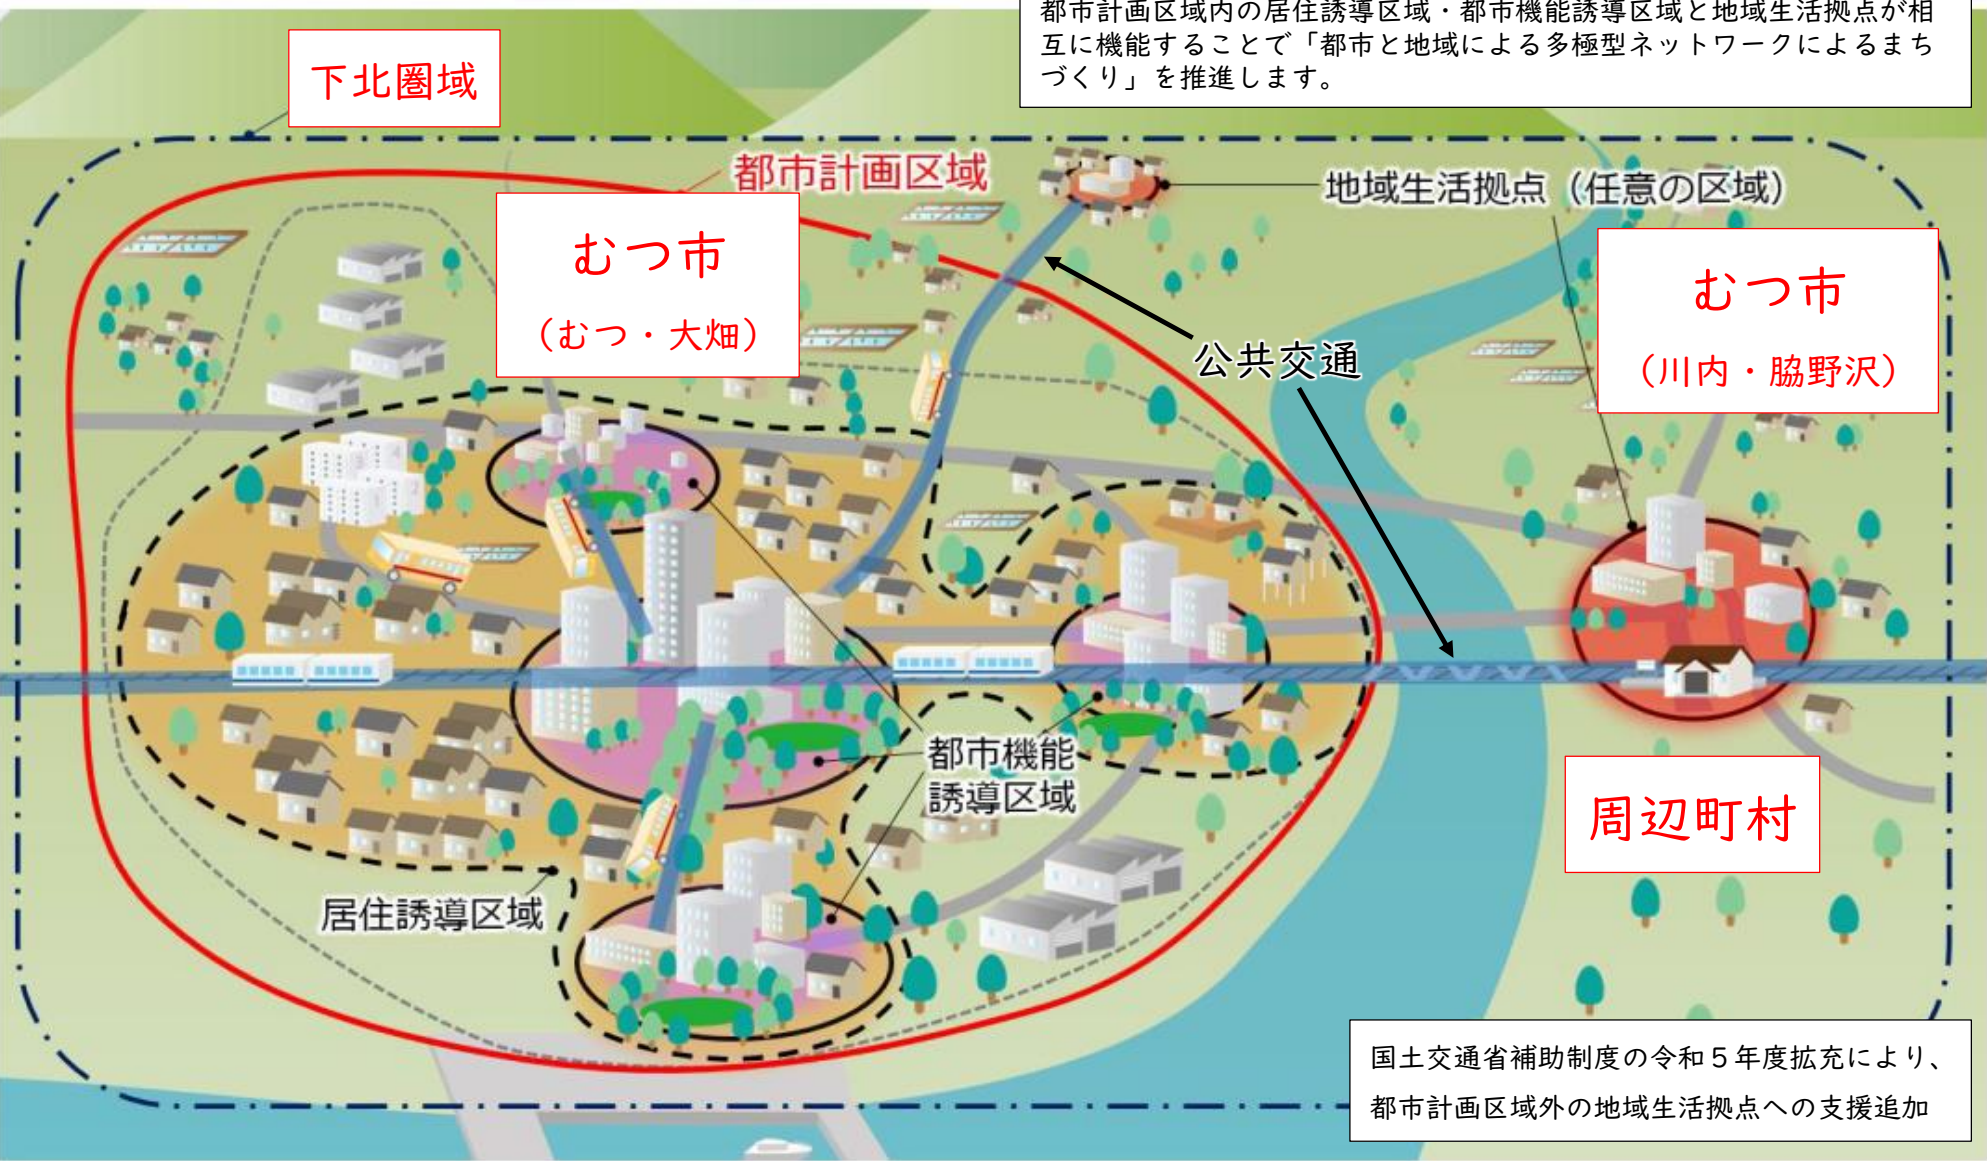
都市計画区域内の居住誘導区域・都市機能誘導区域と地域生活拠点が相互に機能することで「都市と地域による多極型ネットワークによるまちづくり」を推進します。

下北圏域

都市計画区域

むつ市
（むつ・大畑）

地域生活拠点（任意の区域）

むつ市
（川内・脇野沢）

公共交通

都市機能誘導区域

周辺町村

居住誘導区域

国土交通省補助制度の令和５年度拡充により、都市計画区域外の地域生活拠点への支援追加